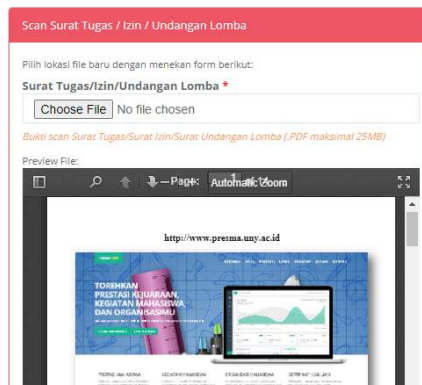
Scan Surat Tugas / Izin / Undangan Lomba

Pilih lokasi file baru dengan menekan form berikut:

Surat Tugas/Izin/Undangan Lomba *

Choose File No file chosen

Bukti scan Surat Tugas/Surat Izin/Surat Undangan Lomba (.PDF maksimal 25MB)

Preview File:

Page: 1 of 2 Automatic Zoom

http://www.presma.uny.ac.id

TOREHKAN PRESTASI KEJUARAAN, KEGIATAN MAHASISWA, DAN ORGANISASIMU

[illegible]